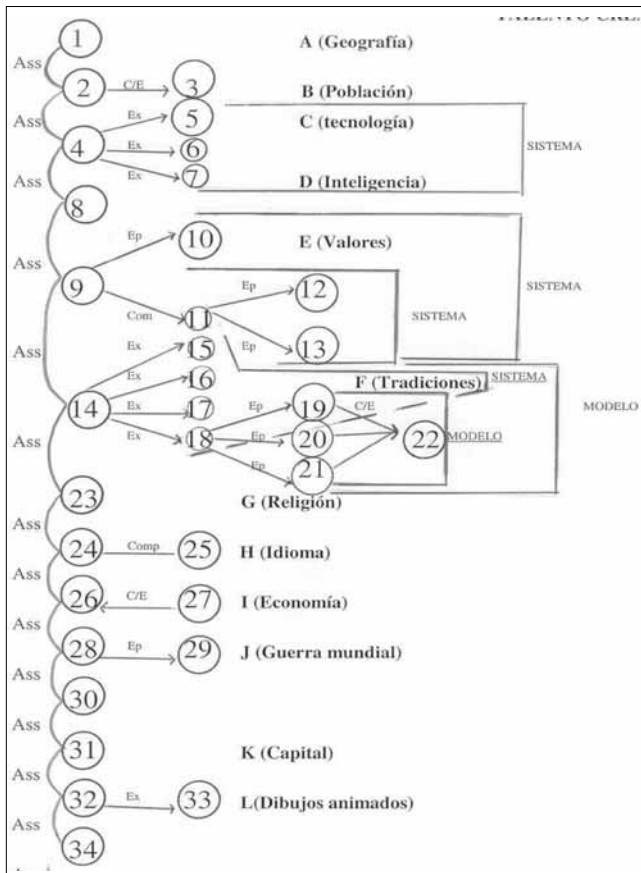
TALENTO CREA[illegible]

1
Ass
2 C/E 3
Ass
4 Ex 5
Ex 6
Ex 7
Ass
8
Ass
9 Ep 10
Com 11 Ep 12
Ep 13
Ass
14 Ex 15
Ex 16
Ex 17
Ex 18 Ep 19 C/E
Ep 20 22 MODELO
Ep 21
Ass
23
Ass
24 Comp 25
Ass
26 C/E 27
Ass
28 Ep 29
Ass
30
Ass
31
Ass
32 Ex 33
Ass
34

A (Geografía)
B (Población)
C (tecnología)
D (Inteligencia)
SISTEMA
E (Valores)
SISTEMA
SISTEMA
F (Tradiciones)
SISTEMA
MODELO
G (Religión)
H (Idioma)
I (Economía)
J (Guerra mundial)
K (Capital)
L(Dibujos animados)